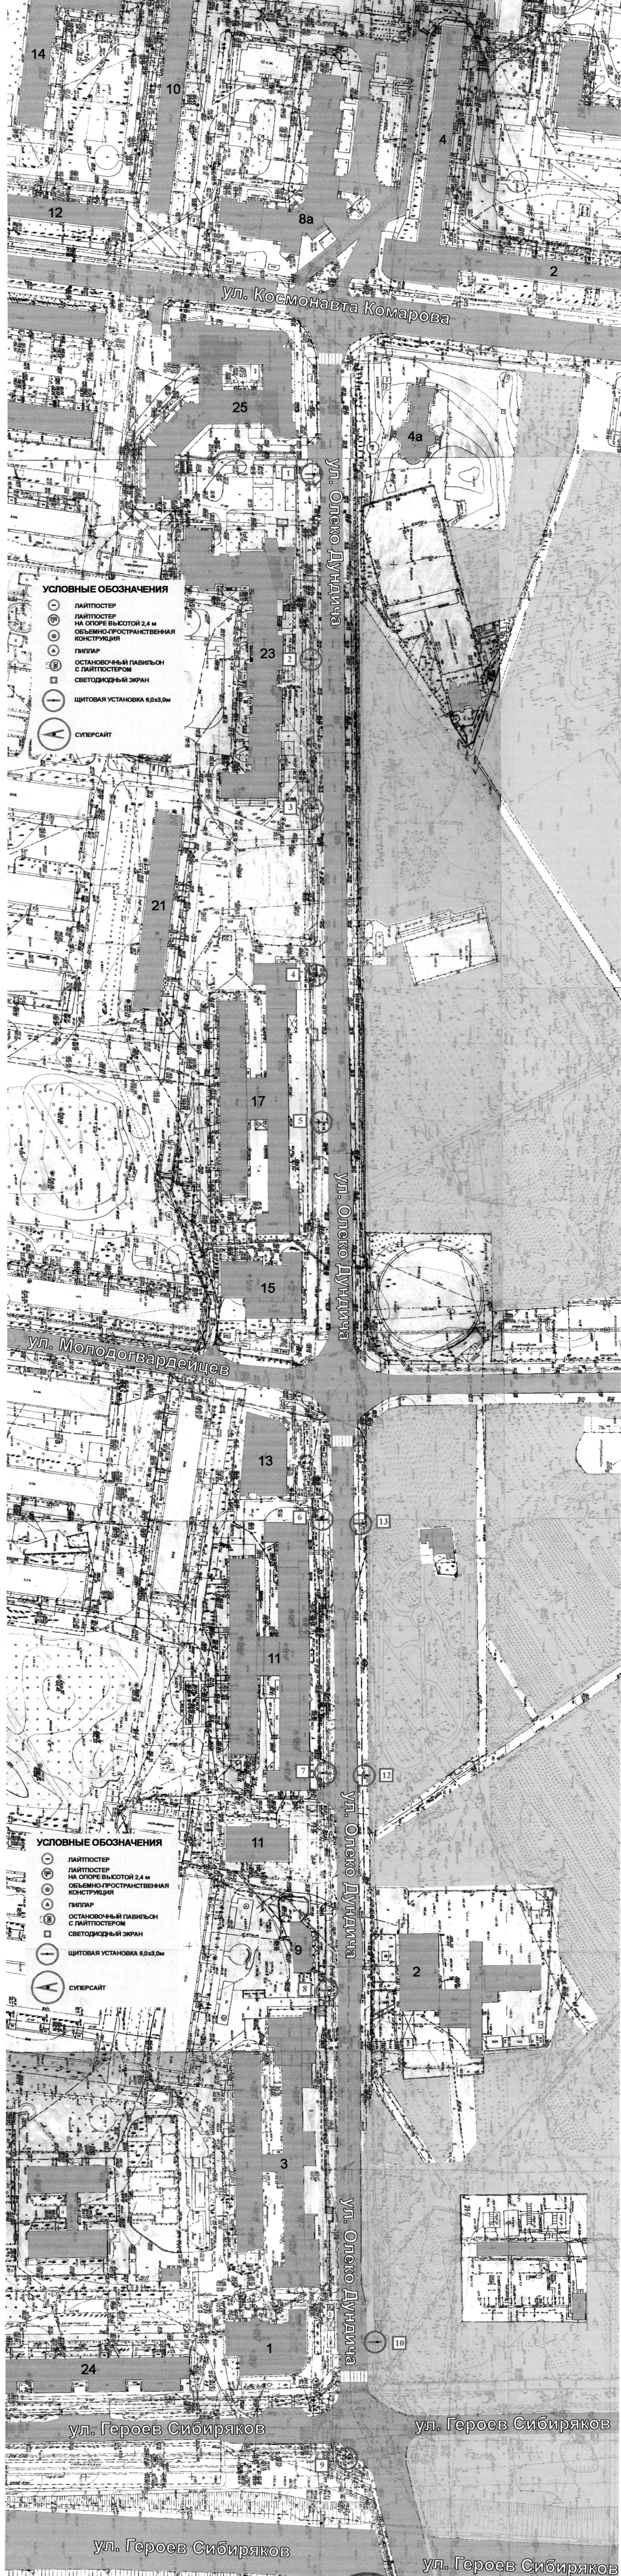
14
10
4
12
8а
2
ул. Космонавта Комарова
25
4а
ул. Олеко Дундича
1
УСЛОВНЫЕ ОБОЗНАЧЕНИЯ
ЛАЙТПОСТЕР
ЛАЙТПОСТЕР НА ОПОРЕ ВЫСОТОЙ 2,4 м
ОБЪЕМНО-ПРОСТРАНСТВЕННАЯ КОНСТРУКЦИЯ
ПИЛЛАР
ОСТАНОВОЧНЫЙ ПАВИЛЬОН С ЛАЙТПОСТЕРОМ
СВЕТОДИОДНЫЙ ЭКРАН
ЩИТОВАЯ УСТАНОВКА 6,0х3,0м
СУПЕРСАЙТ
23
2
3
21
4
17
5
ул. Олеко Дундича
15
ул. Молодогвардейцев
13
6
13
11
7
12
ул. Олеко Дундича
11
УСЛОВНЫЕ ОБОЗНАЧЕНИЯ
ЛАЙТПОСТЕР
ЛАЙТПОСТЕР НА ОПОРЕ ВЫСОТОЙ 2,4 м
ОБЪЕМНО-ПРОСТРАНСТВЕННАЯ КОНСТРУКЦИЯ
ПИЛЛАР
ОСТАНОВОЧНЫЙ ПАВИЛЬОН С ЛАЙТПОСТЕРОМ
СВЕТОДИОДНЫЙ ЭКРАН
ЩИТОВАЯ УСТАНОВКА 6,0х3,0м
СУПЕРСАЙТ
9
8
2
3
ул. Олеко Дундича
1
10
24
ул. Героев Сибиряков
ул. Героев Сибиряков
9
ул. Героев Сибиряков
ул. Героев Сибиряков